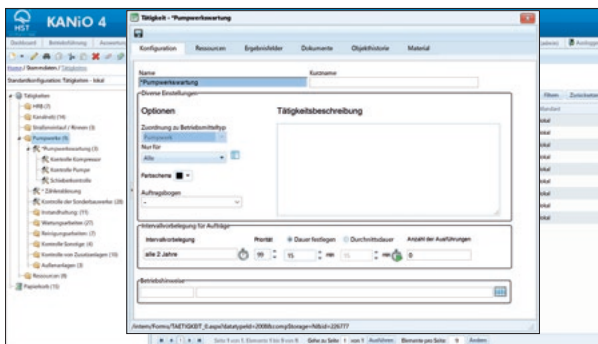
HST KANiO 4

Dashboard | Betriebsführung | Auswertun

Home / Stammdaten / Tätigkeiten

Standardkonfiguration: Tätigkeiten - lokal

Tätigkeiten
HRB (7)
Kanalnetz (14)
Straßenverlauf / Rinnen (3)
Pumpwerke (6)
*Pumpwerkswartung (3)
Kontrolle Kompressor
Kontrolle Pumpe
Schieberkontrolle
* Zählerablesung
Kontrolle der Sonderbauwerke (20)
Instandhaltung (11)
Wartungsarbeiten (27)
Reinigungsarbeiten (7)
Kontrolle Sonstige (4)
Kontrolle von Zusatzanlagen (10)
Außenanlagen (3)
Ressourcen (8)
Papierkorb (15)

Tätigkeit - *Pumpwerkswartung

Konfiguration | Ressourcen | Ergebnisfelder | Dokumente | Objekthistorie | Material

Name
*Pumpwerkswartung

Kurzname

Diverse Einstellungen

Optionen

Zuordnung zu Betriebsmitteltyp
Pumpwerk

Nur für
Alle

Farbschema

Auftragsbogen

Tätigkeitsbeschreibung

Intervallvorbelegung für Aufträge

Intervallvorbelegung
alle 2 Jahre

Priorität
10

Dauer festlegen
15 min

Durchschnittsdauer
15 min

Anzahl der Ausführungen
0

Betriebshinweise

/intern/Forms/TAETIGKEIT_E.aspx?datatypeId=2000&compStorage=&tId=226777

Seite 1 von 1. Elemente 1 bis 9 von 9. Gehe zu Seite: 1 von 1 Ausführen Elemente pro Seite: 9 Ändern

Filtern | Zurücksetzen
Standort
lokal
lokal
lokal
lokal
lokal
lokal
lokal
lokal
lokal

Anfragen